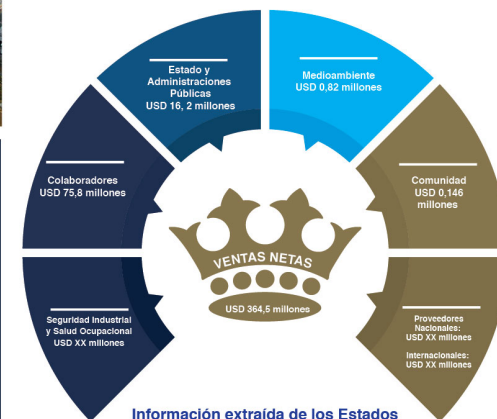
Estado y Administraciones Públicas
USD 16, 2 millones

Medioambiente
USD 0,82 millones

Colaboradores
USD 75,8 millones

Comunidad
USD 0,146 millones

VENTAS NETAS
USD 364,5 millones

Seguridad Industrial y Salud Ocupacional
USD XX millones

Proveedores Nacionales:
USD XX millones

Internacionales:
USD XX millones

Información extraída de los Estados